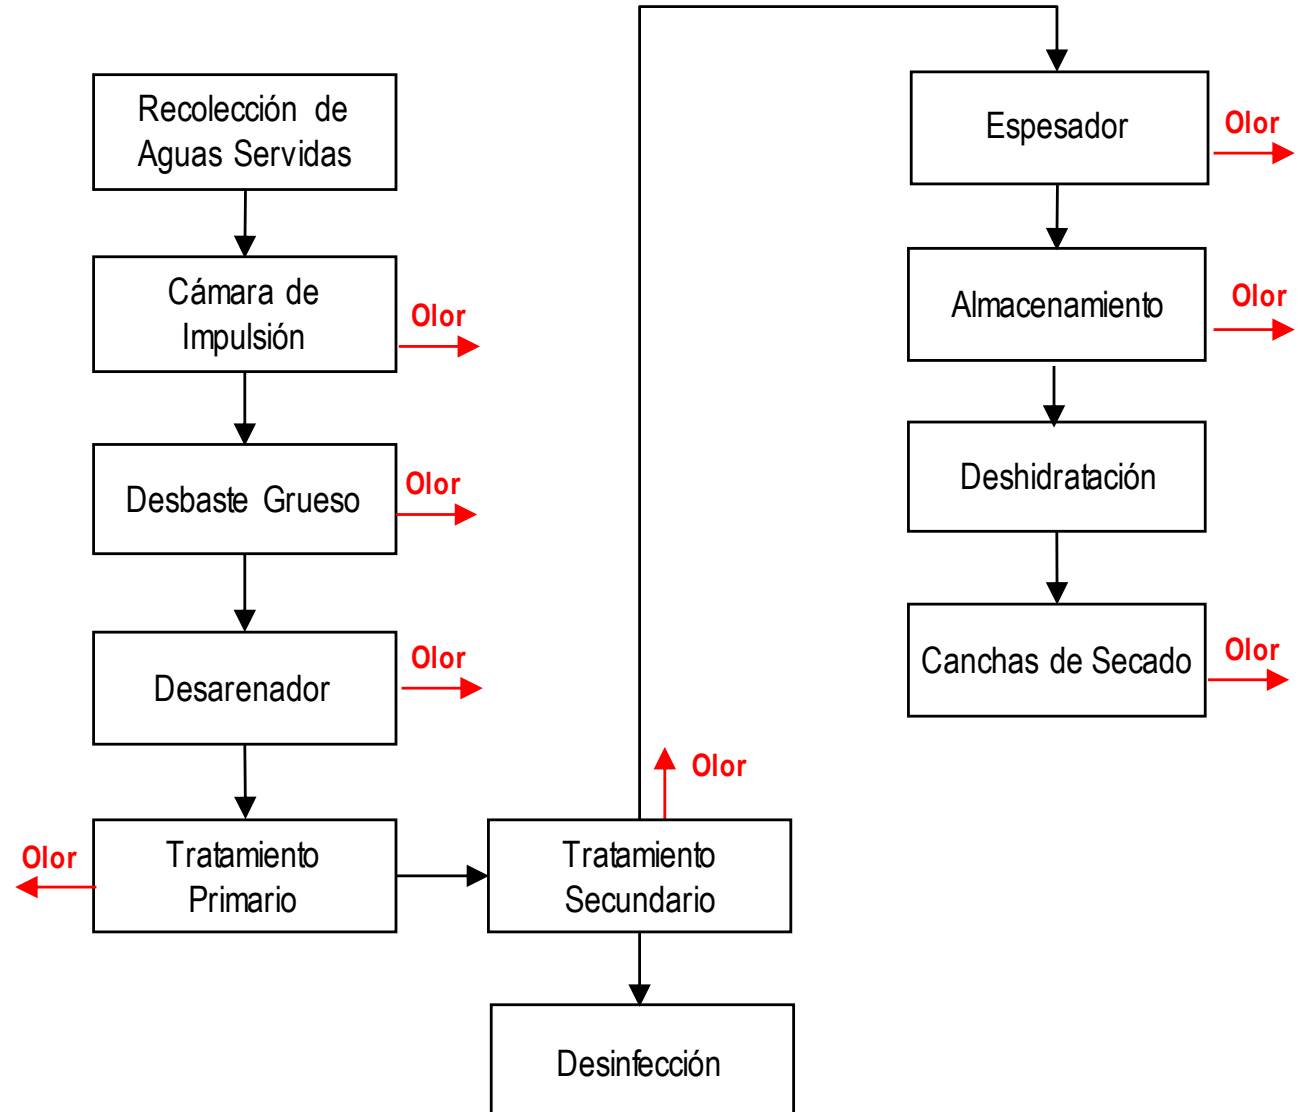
Recolección de Aguas Servidas

Cámara de Impulsión

Olor

Desbaste Grueso

Olor

Desarenador

Olor

Olor

Tratamiento Primario

Tratamiento Secundario

Olor

Desinfección

Espesador

Olor

Almacenamiento

Olor

Deshidratación

Canchas de Secado

Olor